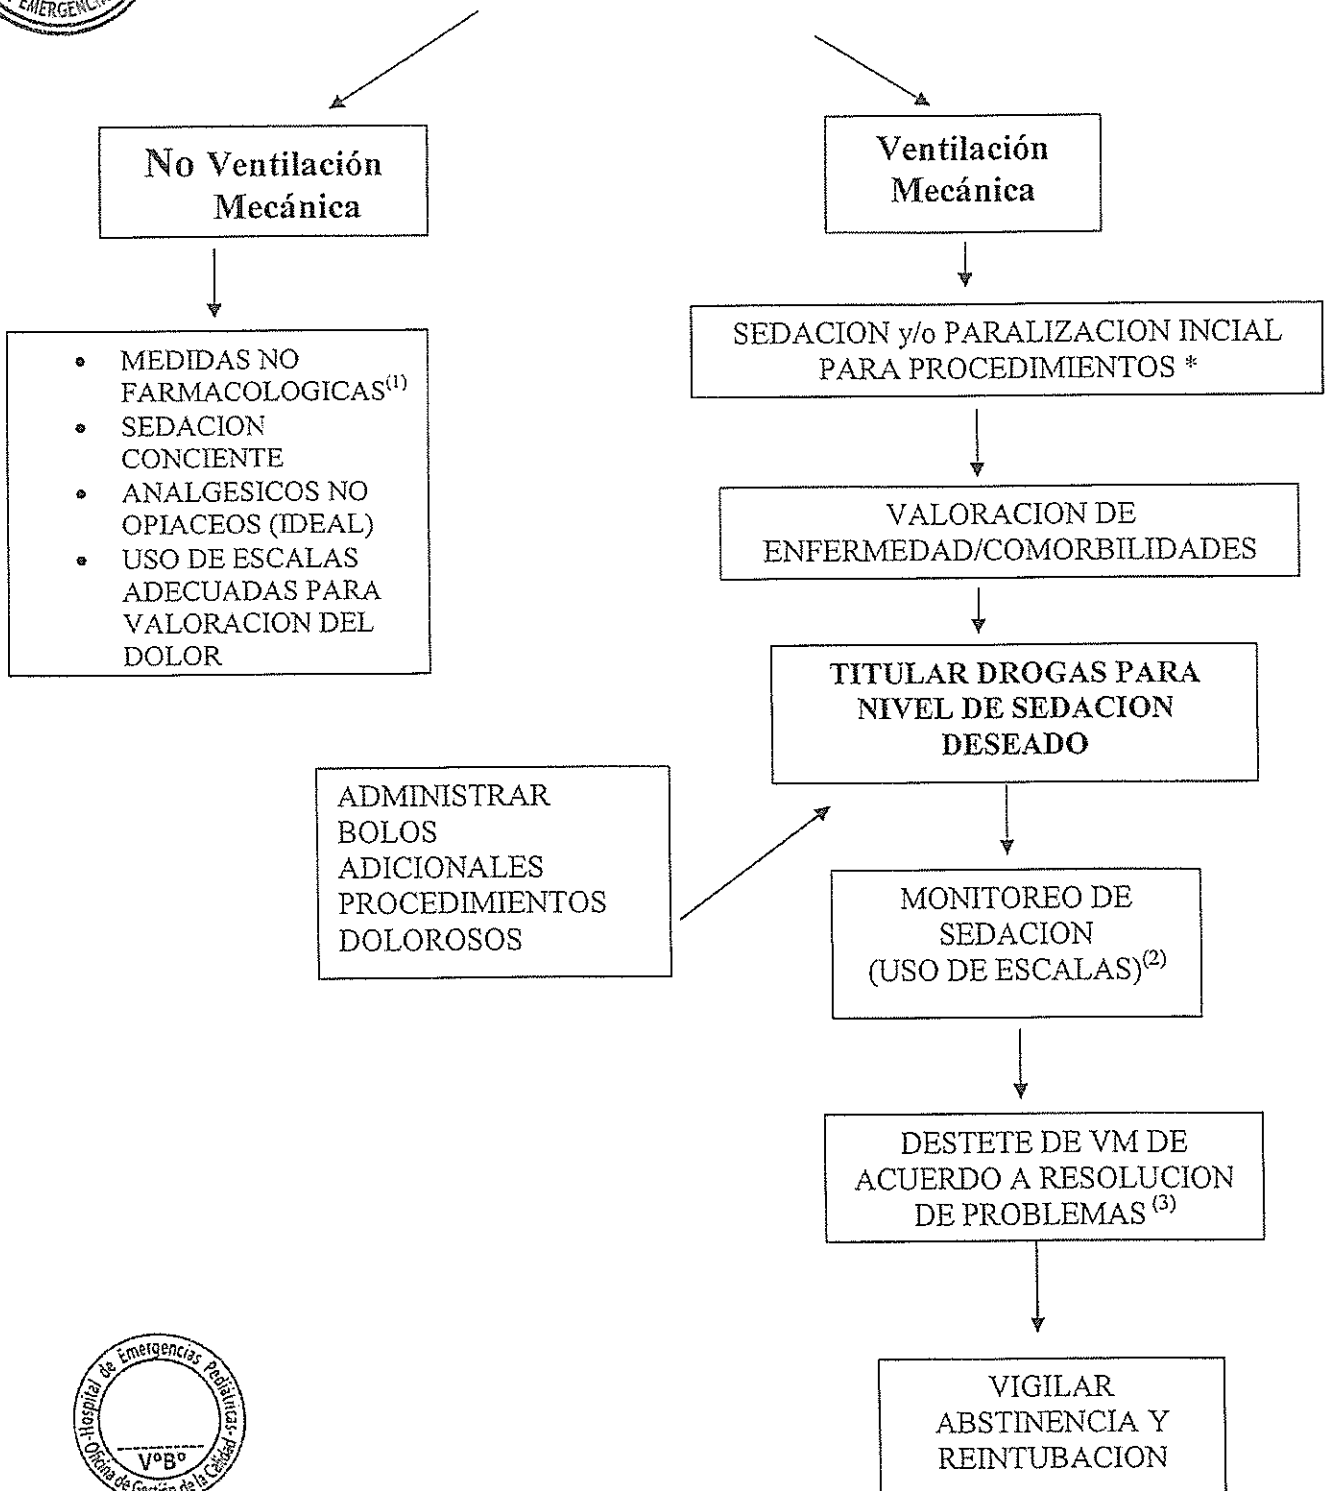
EMERGENCI

No Ventilación Mecánica

Ventilación Mecánica

- MEDIDAS NO FARMACOLOGICAS$^{(1)}$
- SEDACION CONCIENTE
- ANALGESICOS NO OPIACEOS (IDEAL)
- USO DE ESCALAS ADECUADAS PARA VALORACION DEL DOLOR

SEDACION y/o PARALIZACION INCIAL PARA PROCEDIMIENTOS *

VALORACION DE ENFERMEDAD/COMORBILIDADES

TITULAR DROGAS PARA NIVEL DE SEDACION DESEADO

ADMINISTRAR BOLOS ADICIONALES PROCEDIMIENTOS DOLOROSOS

MONITOREO DE SEDACION (USO DE ESCALAS)$^{(2)}$

DESTETE DE VM DE ACUERDO A RESOLUCION DE PROBLEMAS$^{(3)}$

VIGILAR ABSTINENCIA Y REINTUBACION

Hospital de Emergencias Pediátricas
V°B°
Oficina de Gestión de la Calidad